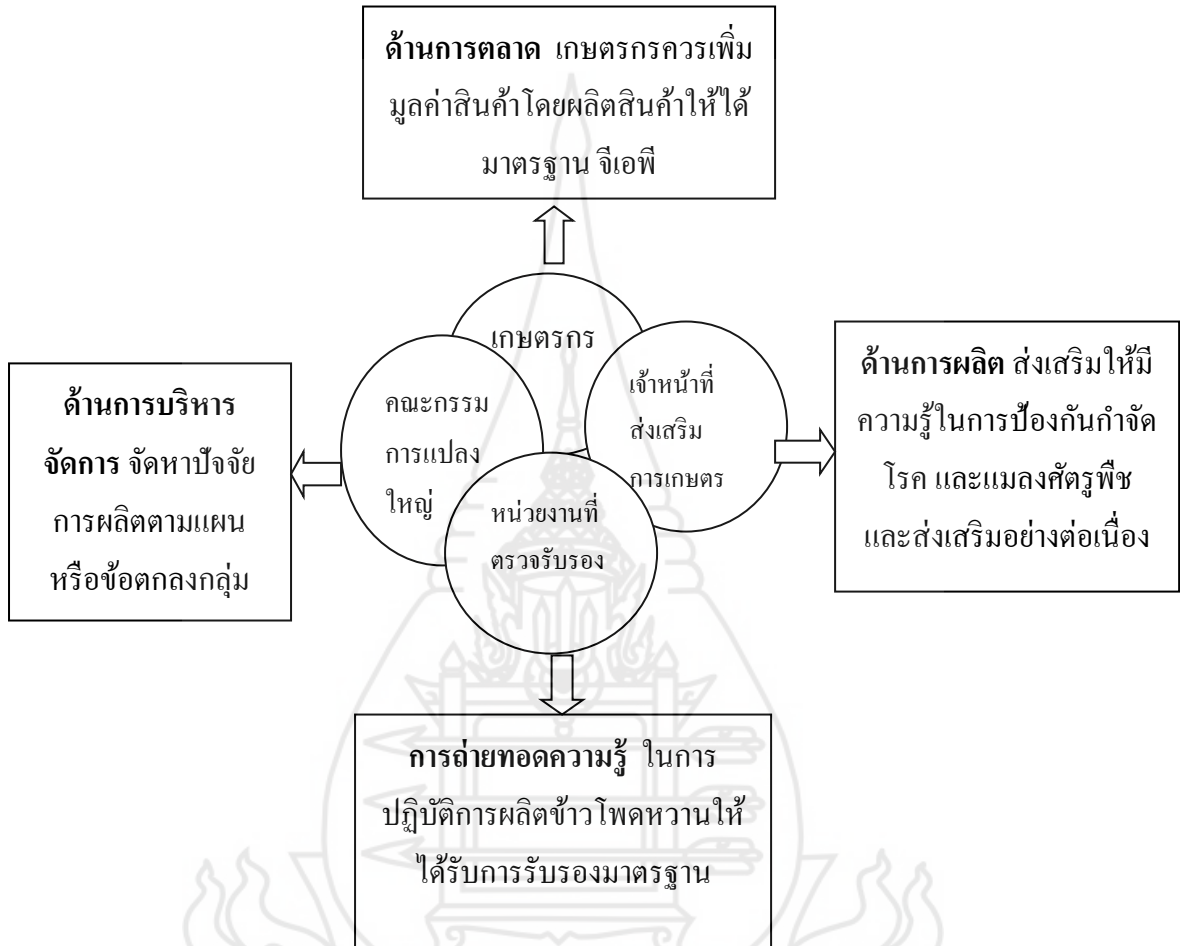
**ด้านการตลาด** เกษตรกรควรเพิ่มมูลค่าสินค้าโดยผลิตสินค้าให้ได้มาตรฐาน จีเอพี

เกษตรกร

คณะกรรมการแปลงใหญ่

เจ้าหน้าที่ส่งเสริมการเกษตร

หน่วยงานที่ตรวจรับรอง

**ด้านการบริหารจัดการ** จัดหาปัจจัยการผลิตตามแผนหรือข้อตกลงกลุ่ม

**ด้านการผลิต** ส่งเสริมให้มีความรู้ในการป้องกันกำจัดโรค และแมลงศัตรูพืช และส่งเสริมอย่างต่อเนื่อง

**การถ่ายทอดความรู้** ในการปฏิบัติการผลิตข้าวโพดหวานให้ได้รับการรับรองมาตรฐาน